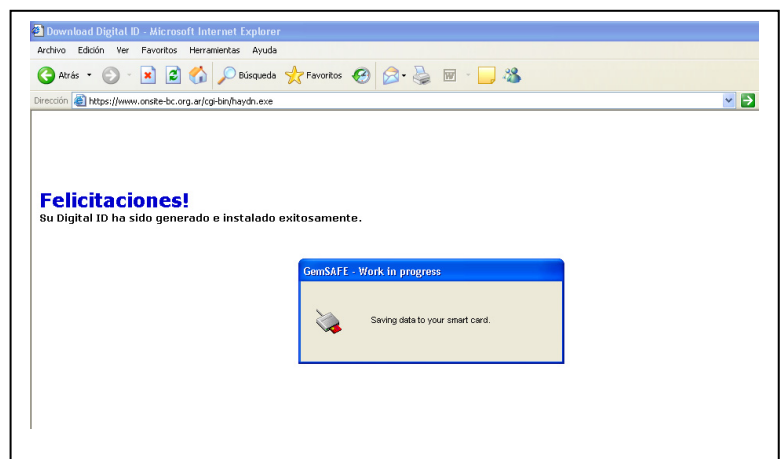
Download Digital ID - Microsoft Internet Explorer

Archivo Edición Ver Favoritos Herramientas Ayuda

Atrás Búsqueda Favoritos

Dirección https://www.onsite-bc.org.ar/cgi-bin/haydn.exe

Felicitaciones!

Su Digital ID ha sido generado e instalado exitosamente.

GemSAFE - Work in progress

Saving data to your smart card.